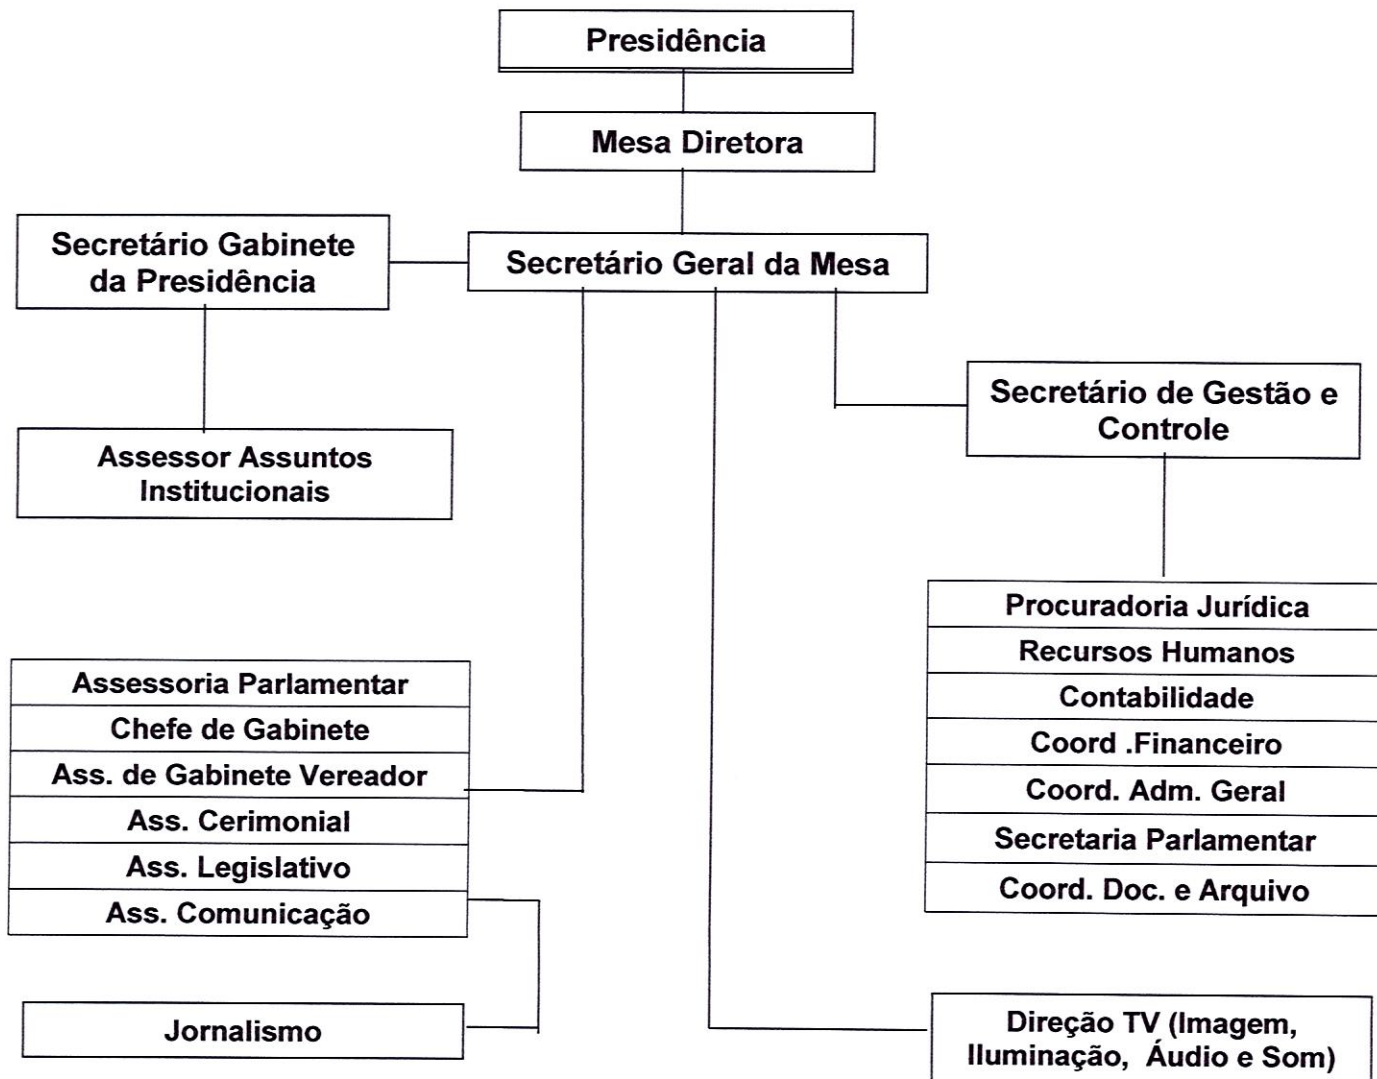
Presidência

Mesa Diretora

Secretário Gabinete da Presidência

Secretário Geral da Mesa

Secretário de Gestão e Controle

Assessor Assuntos Institucionais

Procuradoria Jurídica
Recursos Humanos
Contabilidade
Coord .Financeiro
Coord. Adm. Geral
Secretaria Parlamentar
Coord. Doc. e Arquivo

Assessoria Parlamentar
Chefe de Gabinete
Ass. de Gabinete Vereador
Ass. Cerimonial
Ass. Legislativo
Ass. Comunicação

Jornalismo

Direção TV (Imagem, Iluminação, Áudio e Som)